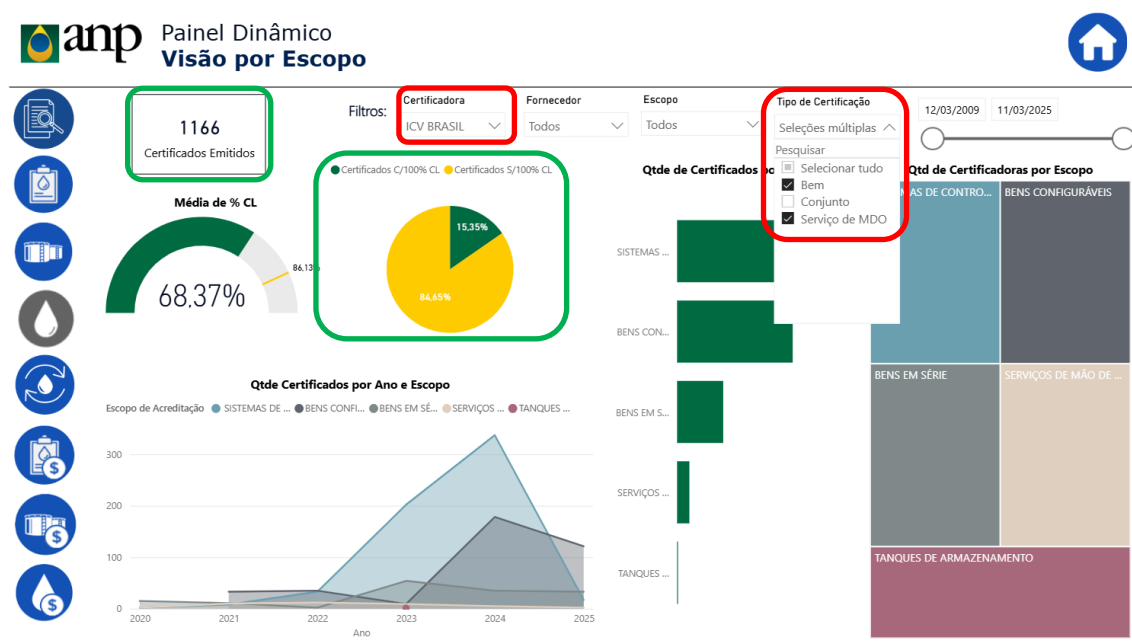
anp

Painel Dinâmico
Visão por Escopo

1166
Certificados Emitidos

Filtros:

Certificadora
ICV BRASIL

Fornecedor
Todos

Escopo
Todos

Tipo de Certificação
Seleções múltiplas
Pesquisar
Selecionar tudo
Bem
Conjunto
Serviço de MDO

12/03/2009
11/03/2025

Média de % CL
68.37%
86,13%

Certificados C/100% CL
Certificados S/100% CL
15,35%
84,65%

Qtde de Certificados po

SISTEMAS ...
BENS CON...
BENS EM S...
SERVIÇOS ...
TANQUES ...

Qtd de Certificadoras por Escopo
AS DE CONTRO...
BENS CONFIGURÁVEIS
BENS EM SÉRIE
SERVIÇOS DE MÃO DE ...
TANQUES DE ARMAZENAMENTO

Qtde Certificados por Ano e Escopo
Escopo de Acreditação SISTEMAS DE ... BENS CONFI... BENS EM SÉ... SERVIÇOS ... TANQUES ...
300
200
100
0
2020
2021
2022
2023
2024
2025
Ano